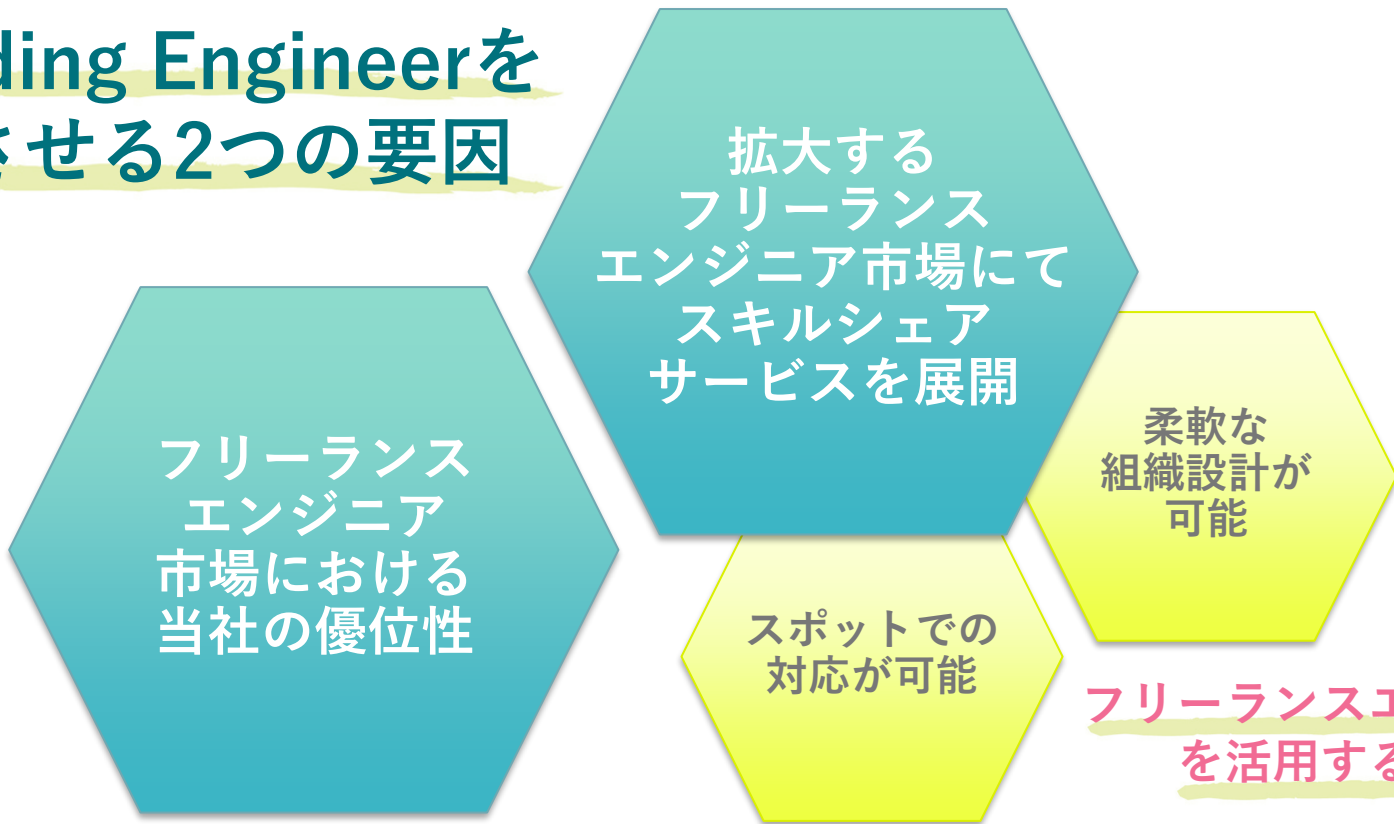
ding Engineerを
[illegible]させる2つの要因

拡大する
フリーランス
エンジニア市場にて
スキルシェア
サービスを展開

フリーランス
エンジニア
市場における
当社の優位性

柔軟な
組織設計が
可能

スポットでの
対応が可能

フリーランスエ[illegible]
を活用する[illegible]